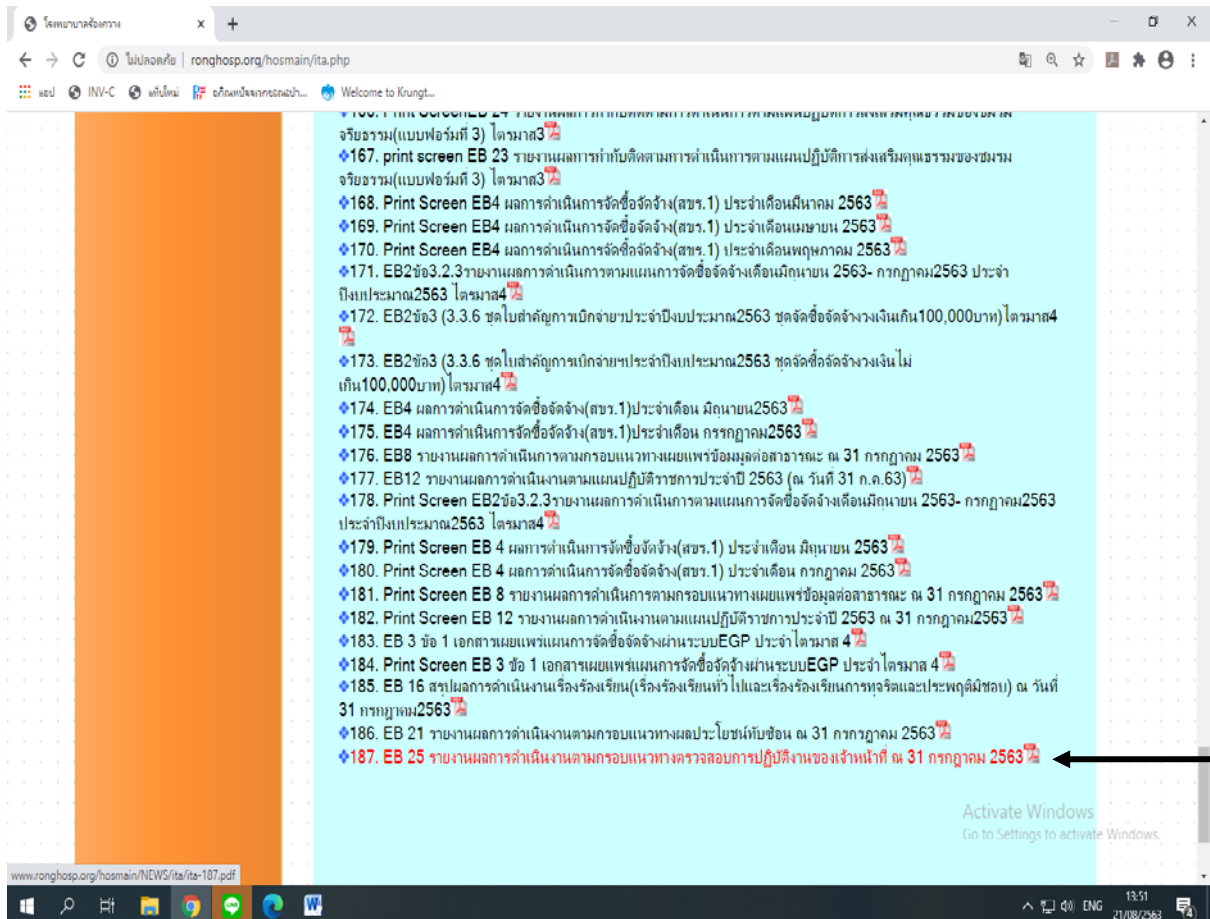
โรงพยาบาลร้องกวาง × +

ไม่ปลอดภัย | ronghosp.org/hosmain/ita.php

แอป INV-C หน้าใหม่ อภิลดหนี้จากกรมบัญชีกลาง... Welcome to Krungt...

จริยธรรม(แบบฟอร์มที่ 3) ไตรมาส3

❖167. print screen EB 23 รายงานผลการกำกับติดตามการดำเนินการตามแผนปฏิบัติการส่งเสริมคุณธรรมของชมรมจริยธรรม(แบบฟอร์มที่ 3) ไตรมาส3

❖168. Print Screen EB4 ผลการดำเนินการจัดซื้อจัดจ้าง(สขร.1) ประจำเดือนมีนาคม 2563

❖169. Print Screen EB4 ผลการดำเนินการจัดซื้อจัดจ้าง(สขร.1) ประจำเดือนเมษายน 2563

❖170. Print Screen EB4 ผลการดำเนินการจัดซื้อจัดจ้าง(สขร.1) ประจำเดือนพฤษภาคม 2563

❖171. EB2ข้อ3.2.3รายงานผลการดำเนินการตามแผนการจัดซื้อจัดจ้างเดือนมิถุนายน 2563- กรกฎาคม2563 ประจำปีงบประมาณ2563 ไตรมาส4

❖172. EB2ข้อ3 (3.3.6 ชุดใบสำคัญการเบิกจ่ายฯประจำปีงบประมาณ2563 ชุดจัดซื้อจัดจ้างวงเงินเกิน100,000บาท) ไตรมาส4

❖173. EB2ข้อ3 (3.3.6 ชุดใบสำคัญการเบิกจ่ายฯประจำปีงบประมาณ2563 ชุดจัดซื้อจัดจ้างวงเงินไม่เกิน100,000บาท) ไตรมาส4

❖174. EB4 ผลการดำเนินการจัดซื้อจัดจ้าง(สขร.1)ประจำเดือน มิถุนายน2563

❖175. EB4 ผลการดำเนินการจัดซื้อจัดจ้าง(สขร.1)ประจำเดือน กรกฎาคม2563

❖176. EB8 รายงานผลการดำเนินการตามกรอบแนวทางเผยแพร่ข้อมูลต่อสาธารณะ ณ 31 กรกฎาคม 2563

❖177. EB12 รายงานผลการดำเนินงานตามแผนปฏิบัติราชการประจำปี 2563 (ณ วันที่ 31 ก.ค.63)

❖178. Print Screen EB2ข้อ3.2.3รายงานผลการดำเนินการตามแผนการจัดซื้อจัดจ้างเดือนมิถุนายน 2563- กรกฎาคม2563 ประจำปีงบประมาณ2563 ไตรมาส4

❖179. Print Screen EB 4 ผลการดำเนินการจัดซื้อจัดจ้าง(สขร.1) ประจำเดือน มิถุนายน 2563

❖180. Print Screen EB 4 ผลการดำเนินการจัดซื้อจัดจ้าง(สขร.1) ประจำเดือน กรกฎาคม 2563

❖181. Print Screen EB 8 รายงานผลการดำเนินการตามกรอบแนวทางเผยแพร่ข้อมูลต่อสาธารณะ ณ 31 กรกฎาคม 2563

❖182. Print Screen EB 12 รายงานผลการดำเนินงานตามแผนปฏิบัติราชการประจำปี 2563 ณ 31 กรกฎาคม2563

❖183. EB 3 ข้อ 1 เอกสารเผยแพร่แผนการจัดซื้อจัดจ้างผ่านระบบEGP ประจำไตรมาส 4

❖184. Print Screen EB 3 ข้อ 1 เอกสารเผยแพร่แผนการจัดซื้อจัดจ้างผ่านระบบEGP ประจำไตรมาส 4

❖185. EB 16 สรุปผลการดำเนินงานเรื่องร้องเรียน(เรื่องร้องเรียนทั่วไปและเรื่องร้องเรียนการทุจริตและประพฤติมิชอบ) ณ วันที่ 31 กรกฎาคม2563

❖186. EB 21 รายงานผลการดำเนินงานตามกรอบแนวทางผลประโยชน์ทับซ้อน ณ 31 กรกฎาคม 2563

❖187. EB 25 รายงานผลการดำเนินงานตามกรอบแนวทางตรวจสอบการปฏิบัติงานของเจ้าหน้าที่ ณ 31 กรกฎาคม 2563

Activate Windows
Go to Settings to activate Windows.

www.ronghosp.org/hosmain/NEWS/ita/ita-187.pdf

ENG 13:51 21/08/2563